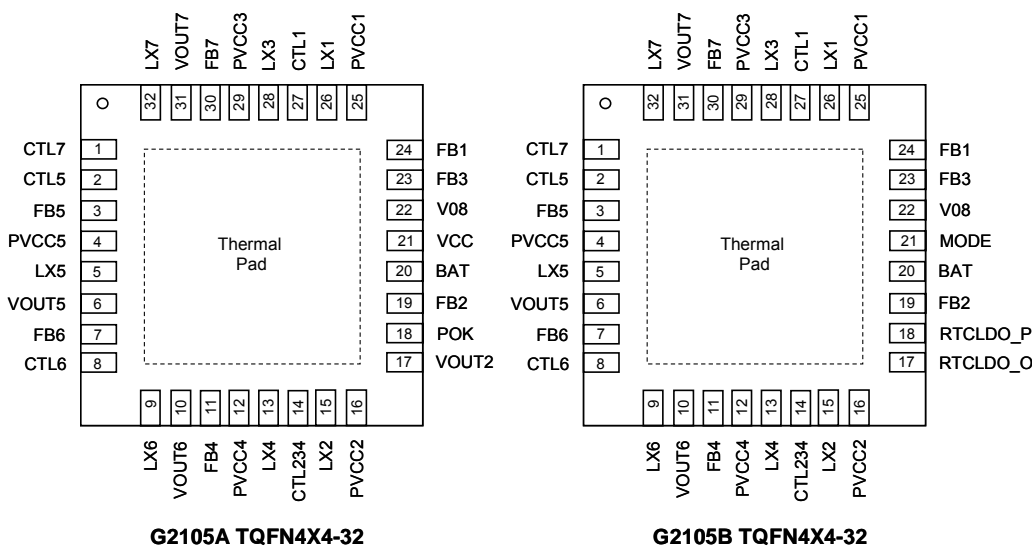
LX7 VOUT7 FB7 PVCC3 LX3 CTL1 LX1 PVCC1

32 31 30 29 28 27 26 25

CTL7 1
CTL5 2
FB5 3
PVCC5 4
LX5 5
VOUT5 6
FB6 7
CTL6 8

Thermal Pad

24 FB1
23 FB3
22 V08
21 VCC
20 BAT
19 FB2
18 POK
17 VOUT2

9 10 11 12 13 14 15 16

LX6 VOUT6 FB4 PVCC4 LX4 CTL234 LX2 PVCC2

G2105A TQFN4X4-32

LX7 VOUT7 FB7 PVCC3 LX3 CTL1 LX1 PVCC1

32 31 30 29 28 27 26 25

CTL7 1
CTL5 2
FB5 3
PVCC5 4
LX5 5
VOUT5 6
FB6 7
CTL6 8

Thermal Pad

24 FB1
23 FB3
22 V08
21 MODE
20 BAT
19 FB2
18 RTCLDO_P
17 RTCLDO_O

9 10 11 12 13 14 15 16

LX6 VOUT6 FB4 PVCC4 LX4 CTL234 LX2 PVCC2

G2105B TQFN4X4-32